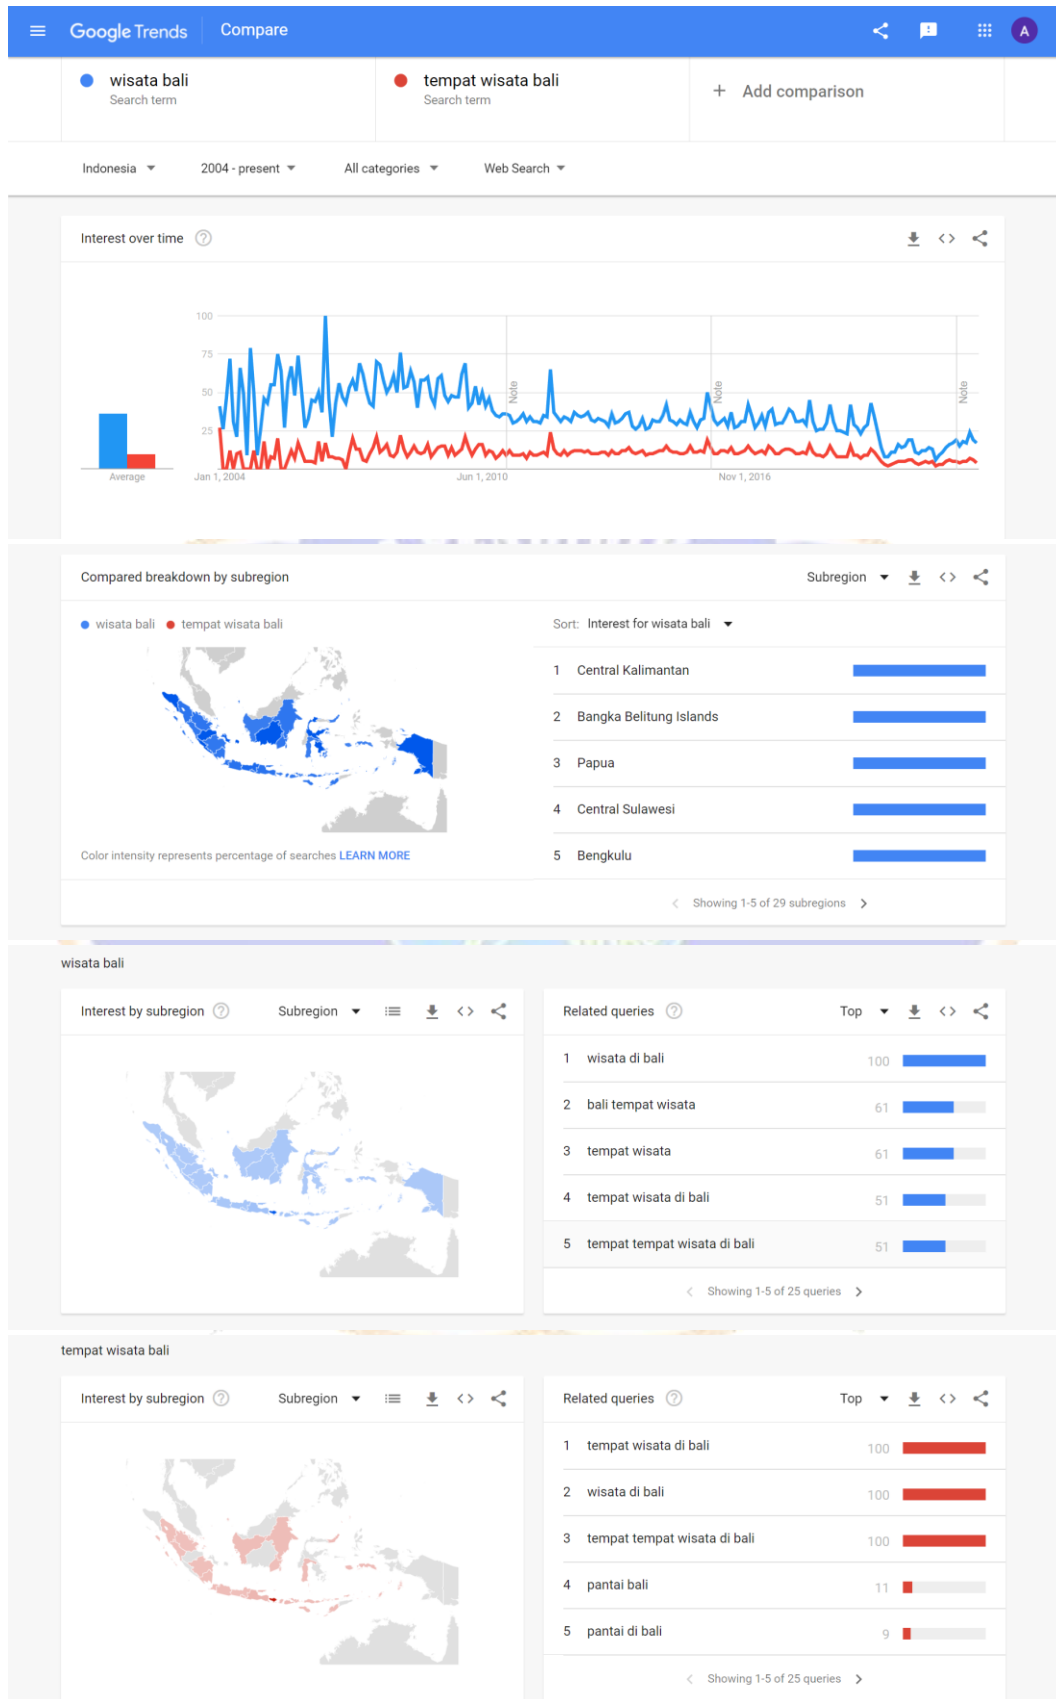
Google Trends Compare

A

wisata bali
Search term

tempat wisata bali
Search term

+ Add comparison

Indonesia ▾ 2004 - present ▾ All categories ▾ Web Search ▾

Interest over time

100
75
50
25

Average

Jan 1, 2004 Jun 1, 2010 Nov 1, 2016

Note Note Note

Compared breakdown by subregion

Subregion ▾

wisata bali tempat wisata bali

Sort: Interest for wisata bali ▾

| | |
|---|---|
| 1 | Central Kalimantan |
| 2 | Bangka Belitung Islands |
| 3 | Papua |
| 4 | Central Sulawesi |
| 5 | Bengkulu |

Color intensity represents percentage of searches LEARN MORE

Showing 1-5 of 29 subregions

wisata bali

Interest by subregion Subregion ▾

Related queries Top ▾

| | | |
|---|---|---|
| 1 | wisata di bali | 100 |
| 2 | bali tempat wisata | 61 |
| 3 | tempat wisata | 61 |
| 4 | tempat wisata di bali | 51 |
| 5 | tempat tempat wisata di bali | 51 |

Showing 1-5 of 25 queries

tempat wisata bali

Interest by subregion Subregion ▾

Related queries Top ▾

| | | |
|---|---|---|
| 1 | tempat wisata di bali | 100 |
| 2 | wisata di bali | 100 |
| 3 | tempat tempat wisata di bali | 100 |
| 4 | pantai bali | 11 |
| 5 | pantai di bali | 9 |

Showing 1-5 of 25 queries